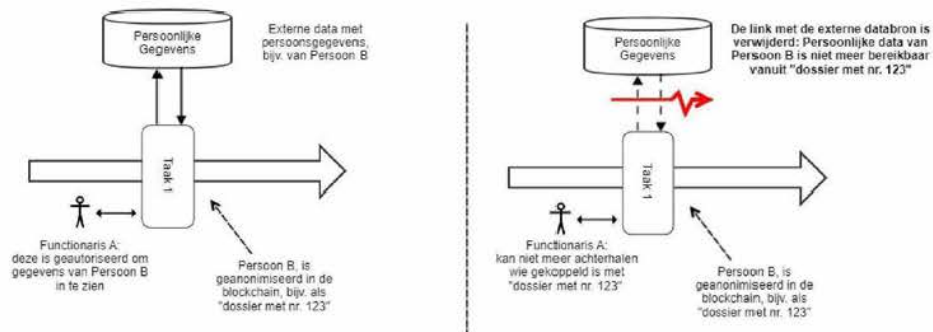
Persoonlijke Gegevens

Externe data met persoonsgegevens, bijv. van Persoon B

Taak 1

Functionaris A: deze is geautoriseerd om gegevens van Persoon B in te zien

Persoon B, is geanonimiseerd in de blockchain, bijv. als "dossier met nr. 123"

Persoonlijke Gegevens

De link met de externe databron is verwijderd: Persoonlijke data van Persoon B is niet meer bereikbaar vanuit "dossier met nr. 123"

Taak 1

Functionaris A: kan niet meer achterhalen wie gekoppeld is met "dossier met nr. 123"

Persoon B, is geanonimiseerd in de blockchain, bijv. als "dossier met nr. 123"